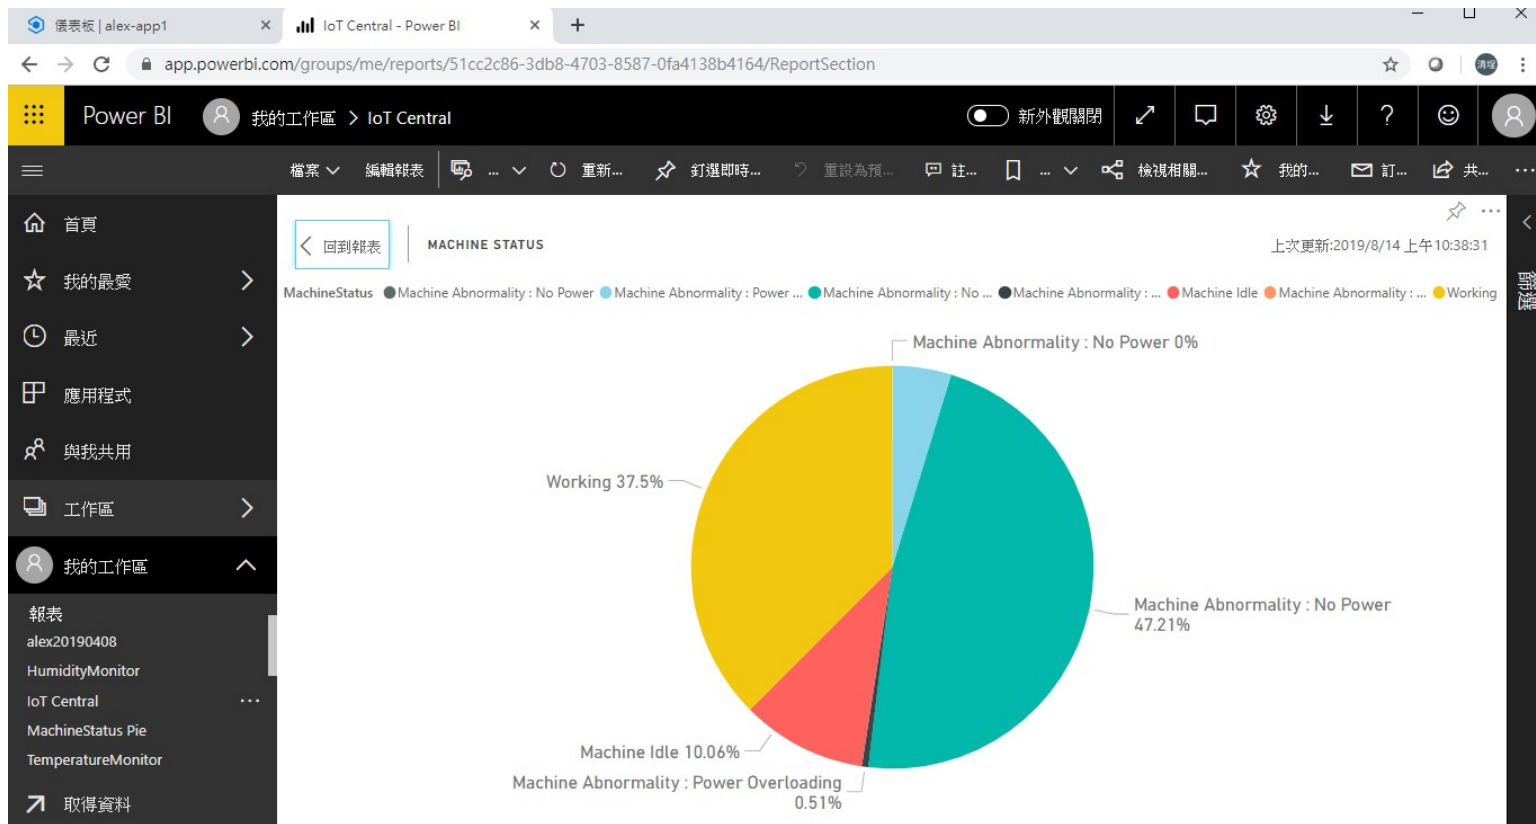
儀表板 | alex-app1
IoT Central - Power BI
app.powerbi.com/groups/me/reports/51cc2c86-3db8-4703-8587-0fa4138b4164/ReportSection

Power BI
我的工作區 > IoT Central
新外觀關閉

檔案
編輯報表
...
重新...
釘選即時...
重設為預...
註...
...
檢視相關...
我的...
訂...
共...
...

首頁
我的最愛
最近
應用程式
與我共用
工作區
我的工作區
報表
alex20190408
HumidityMonitor
IoT Central
MachineStatus Pie
TemperatureMonitor
取得資料

回到報表
MACHINE STATUS
上次更新:2019/8/14 上午10:38:31

MachineStatus ● Machine Abnormality : No Power ● Machine Abnormality : Power ... ● Machine Abnormality : No ... ● Machine Abnormality : ... ● Machine Idle ● Machine Abnormality : ... ● Working

Machine Abnormality : No Power 0%
Working 37.5%
Machine Abnormality : No Power 47.21%
Machine Idle 10.06%
Machine Abnormality : Power Overloading 0.51%